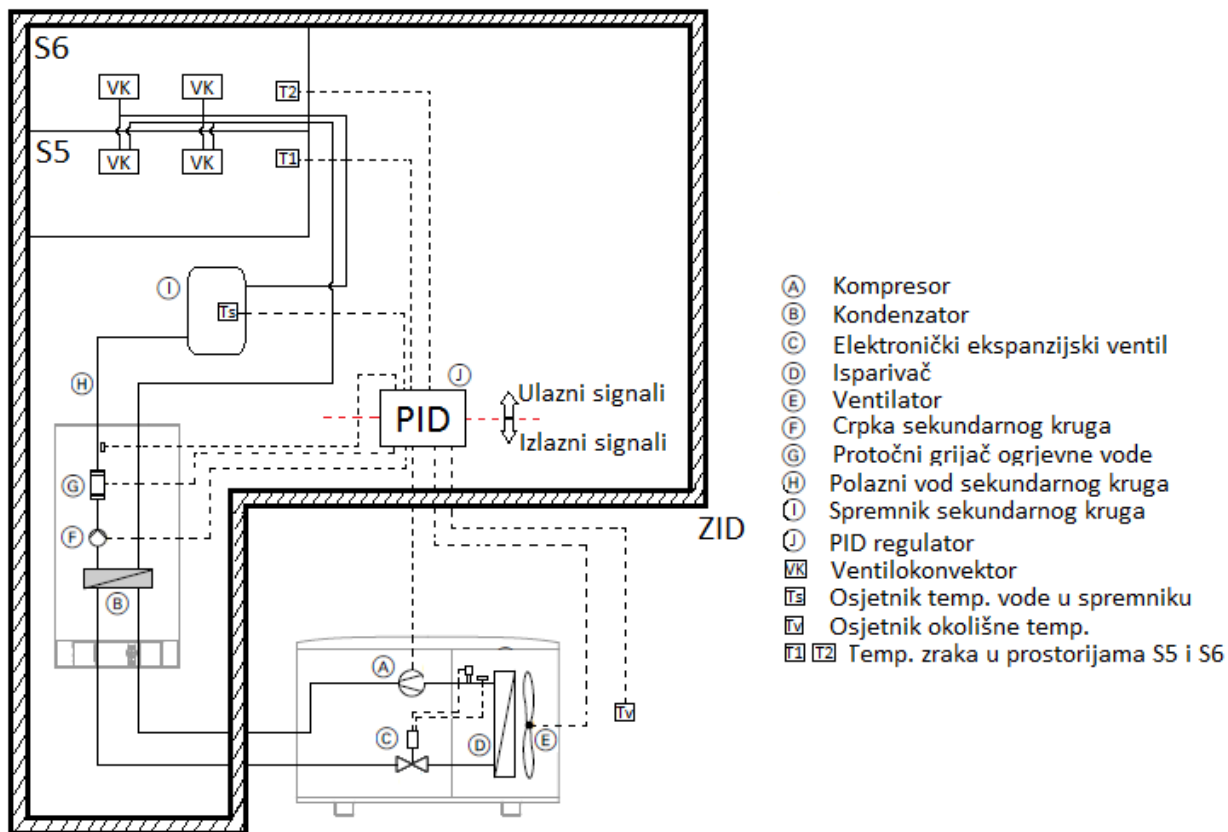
S6

VK VK

T2

S5

VK VK

T1

I

Ts

H

J

PID

Ulazni signali

Izlazni signali

G

F

B

ZID

A

C

D

E

Tv

A Kompresor
B Kondenzator
C Elektronički ekspanzijski ventil
D Isparivač
E Ventilator
F Crpka sekundarnog kruga
G Protočni grijač ogrjevne vode
H Polazni vod sekundarnog kruga
I Spremnik sekundarnog kruga
J PID regulator
VK Ventilokonvektor
Ts Osjetnik temp. vode u spremniku
Tv Osjetnik okolišne temp.
T1 T2 Temp. zraka u prostorijama S5 i S6